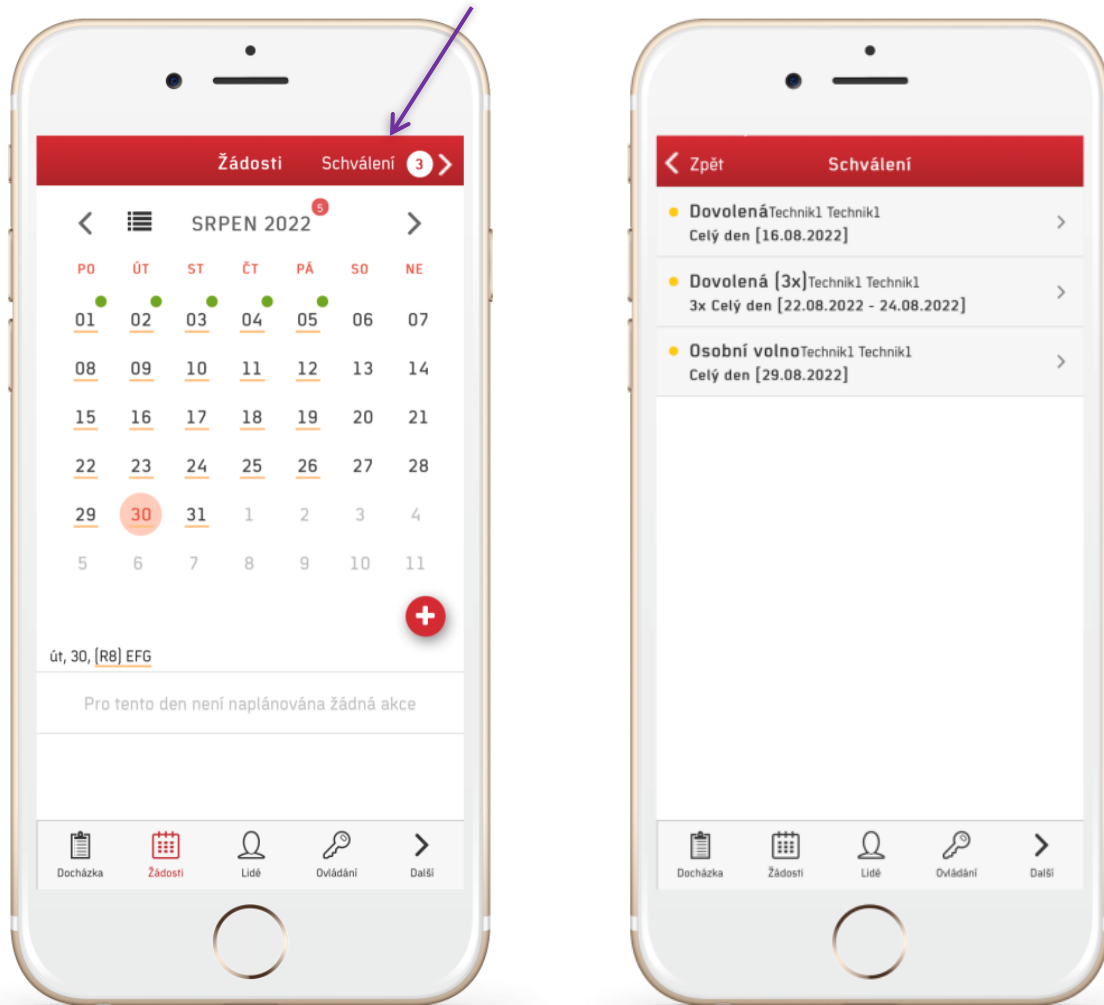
Žádosti Schválení 3 >

< SRPEN 2022 5 >

| PO | ÚT | ST | ČT | PÁ | SO | NE |
|---|---|---|---|---|---|---|
| 01 | 02 | 03 | 04 | 05 | 06 | 07 |
| 08 | 09 | 10 | 11 | 12 | 13 | 14 |
| 15 | 16 | 17 | 18 | 19 | 20 | 21 |
| 22 | 23 | 24 | 25 | 26 | 27 | 28 |
| 29 | 30 | 31 | 1 | 2 | 3 | 4 |
| 5 | 6 | 7 | 8 | 9 | 10 | 11 |

út, 30, [R8] EFG

Pro tento den není naplánována žádná akce

Docházka Žádosti Lidé Ovládání Další

< Zpět Schválení

Dovolená Technik1 Technik1
Celý den [16.08.2022]

Dovolená [3x] Technik1 Technik1
3x Celý den [22.08.2022 - 24.08.2022]

Osobní volno Technik1 Technik1
Celý den [29.08.2022]

Docházka Žádosti Lidé Ovládání Další